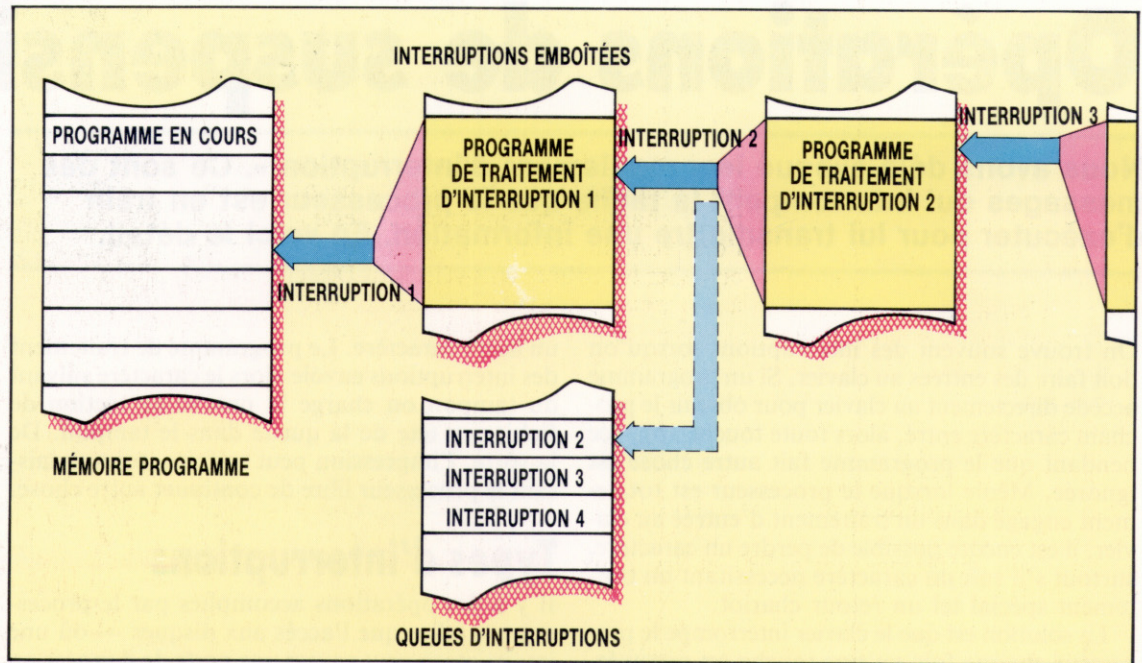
INTERRUPTIONS EMBOÎTÉES

PROGRAMME EN COURS

MÉMOIRE PROGRAMME

INTERRUPTION 1

PROGRAMME DE TRAITEMENT D'INTERRUPTION 1

INTERRUPTION 2

PROGRAMME DE TRAITEMENT D'INTERRUPTION 2

INTERRUPTION 3

INTERRUPTION 2
INTERRUPTION 3
INTERRUPTION 4

QUEUES D'INTERRUPTIONS